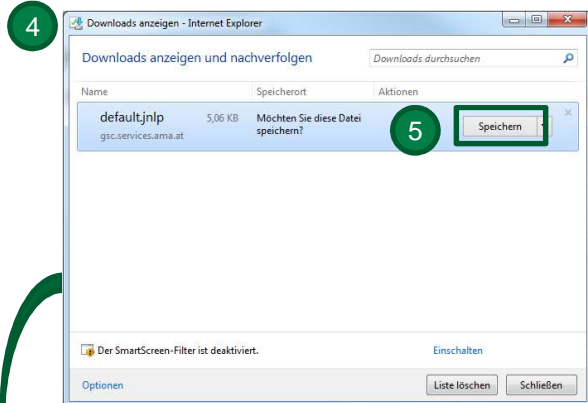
4

Downloads anzeigen - Internet Explorer

Downloads anzeigen und nachverfolgen

Downloads durchsuchen

| Name | Speicherort | Aktionen |
|---|---|---|
| default.jnlp 5,06 KB gsc.services.ama.at | Möchten Sie diese Datei speichern? | Speichern |

5

Der SmartScreen-Filter ist deaktiviert.

Einschalten

Optionen

Liste löschen

Schließen